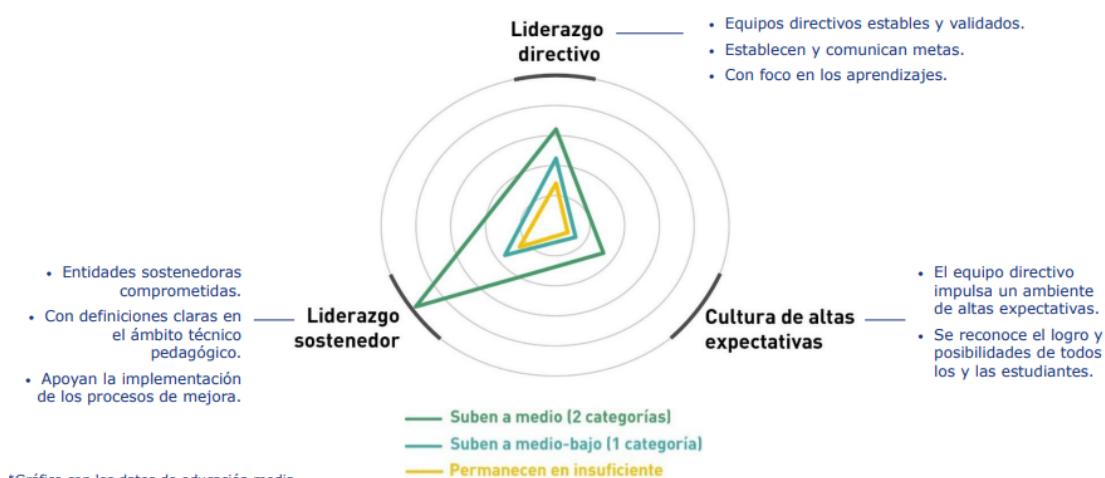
Liderazgo directivo

• Equipos directivos estables y validados.
• Establecen y comunican metas.
• Con foco en los aprendizajes.

• Entidades sostenedoras comprometidas.
• Con definiciones claras en el ámbito técnico pedagógico.
• Apoyan la implementación de los procesos de mejora.

Liderazgo sostenedor

Cultura de altas expectativas

• El equipo directivo impulsa un ambiente de altas expectativas.
• Se reconoce el logro y posibilidades de todos los y las estudiantes.

Suben a medio (2 categorías)
Suben a medio-bajo (1 categoría)
Permanecen en insuficiente

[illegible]